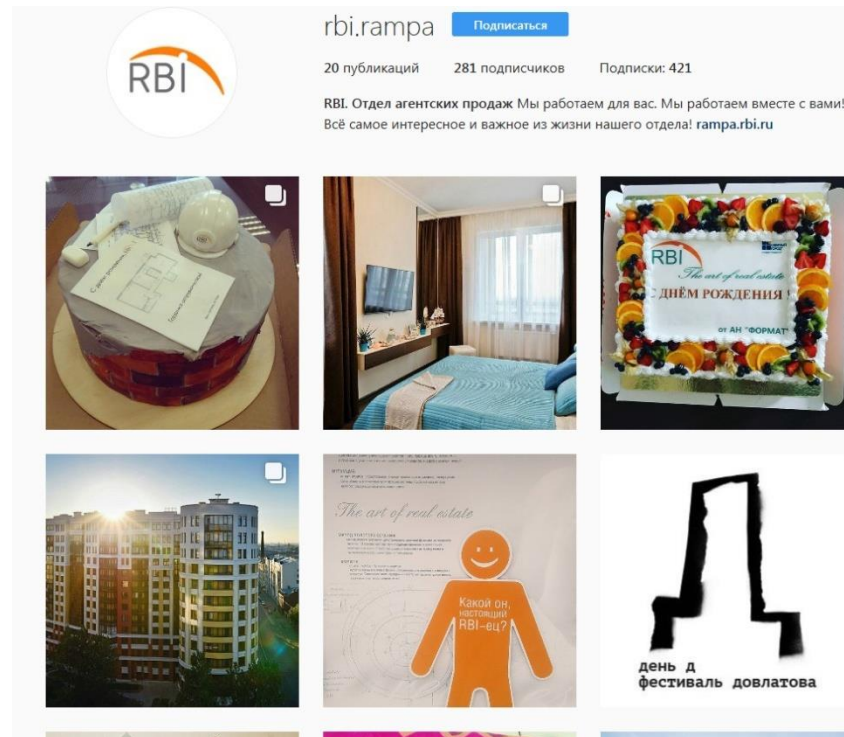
RBI

rbi.rampa Подписаться

20 публикаций 281 подписчиков Подписки: 421

RBI. Отдел агентских продаж Мы работаем для вас. Мы работаем вместе с вами! Всё самое интересное и важное из жизни нашего отдела! rampa.rbi.ru

RBI
The art of real estate
С ДНЁМ РОЖДЕНИЯ!
от АН "ФОРМАТ"

The art of real estate
Какой он, настоящий RBI–ец?

Д
день д
фестиваль довлатова